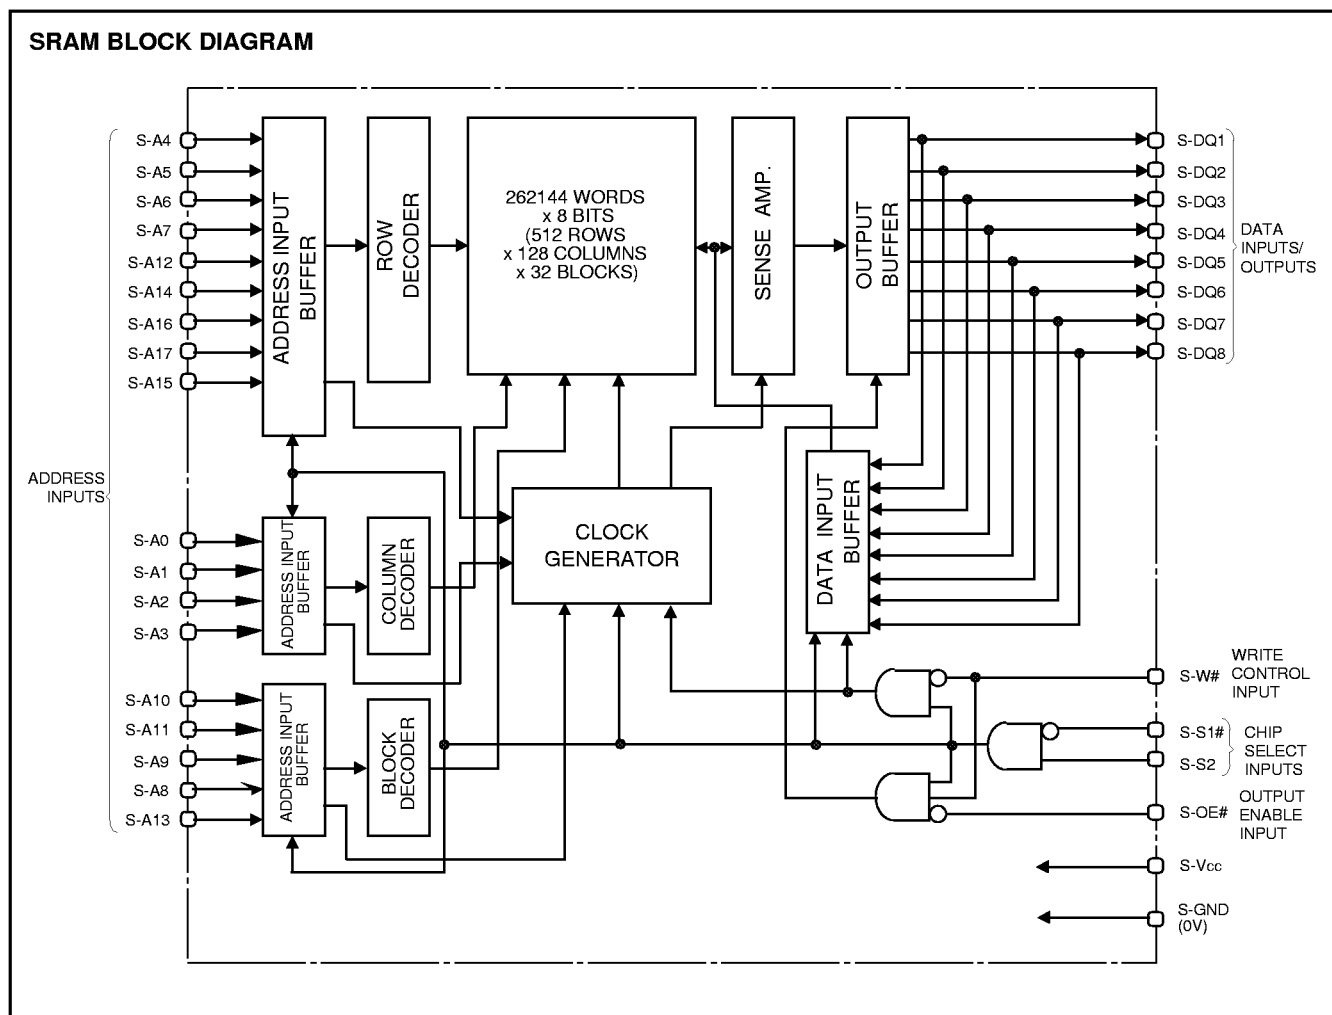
SRAM BLOCK DIAGRAM

S-A4
S-A5
S-A6
S-A7
S-A12
S-A14
S-A16
S-A17
S-A15

ADDRESS INPUTS

S-A0
S-A1
S-A2
S-A3

S-A10
S-A11
S-A9
S-A8
S-A13

ADDRESS INPUT BUFFER

ROW DECODER

262144 WORDS
x 8 BITS
(512 ROWS
x 128 COLUMNS
x 32 BLOCKS)

SENSE AMP.

OUTPUT BUFFER

ADDRESS INPUT BUFFER

COLUMN DECODER

CLOCK GENERATOR

DATA INPUT BUFFER

ADDRESS INPUT BUFFER

BLOCK DECODER

S-DQ1
S-DQ2
S-DQ3
S-DQ4
S-DQ5
S-DQ6
S-DQ7
S-DQ8

DATA INPUTS/ OUTPUTS

S-W#
WRITE CONTROL INPUT

S-S1#
S-S2
CHIP SELECT INPUTS

S-OE#
OUTPUT ENABLE INPUT

S-Vcc

S-GND (0V)